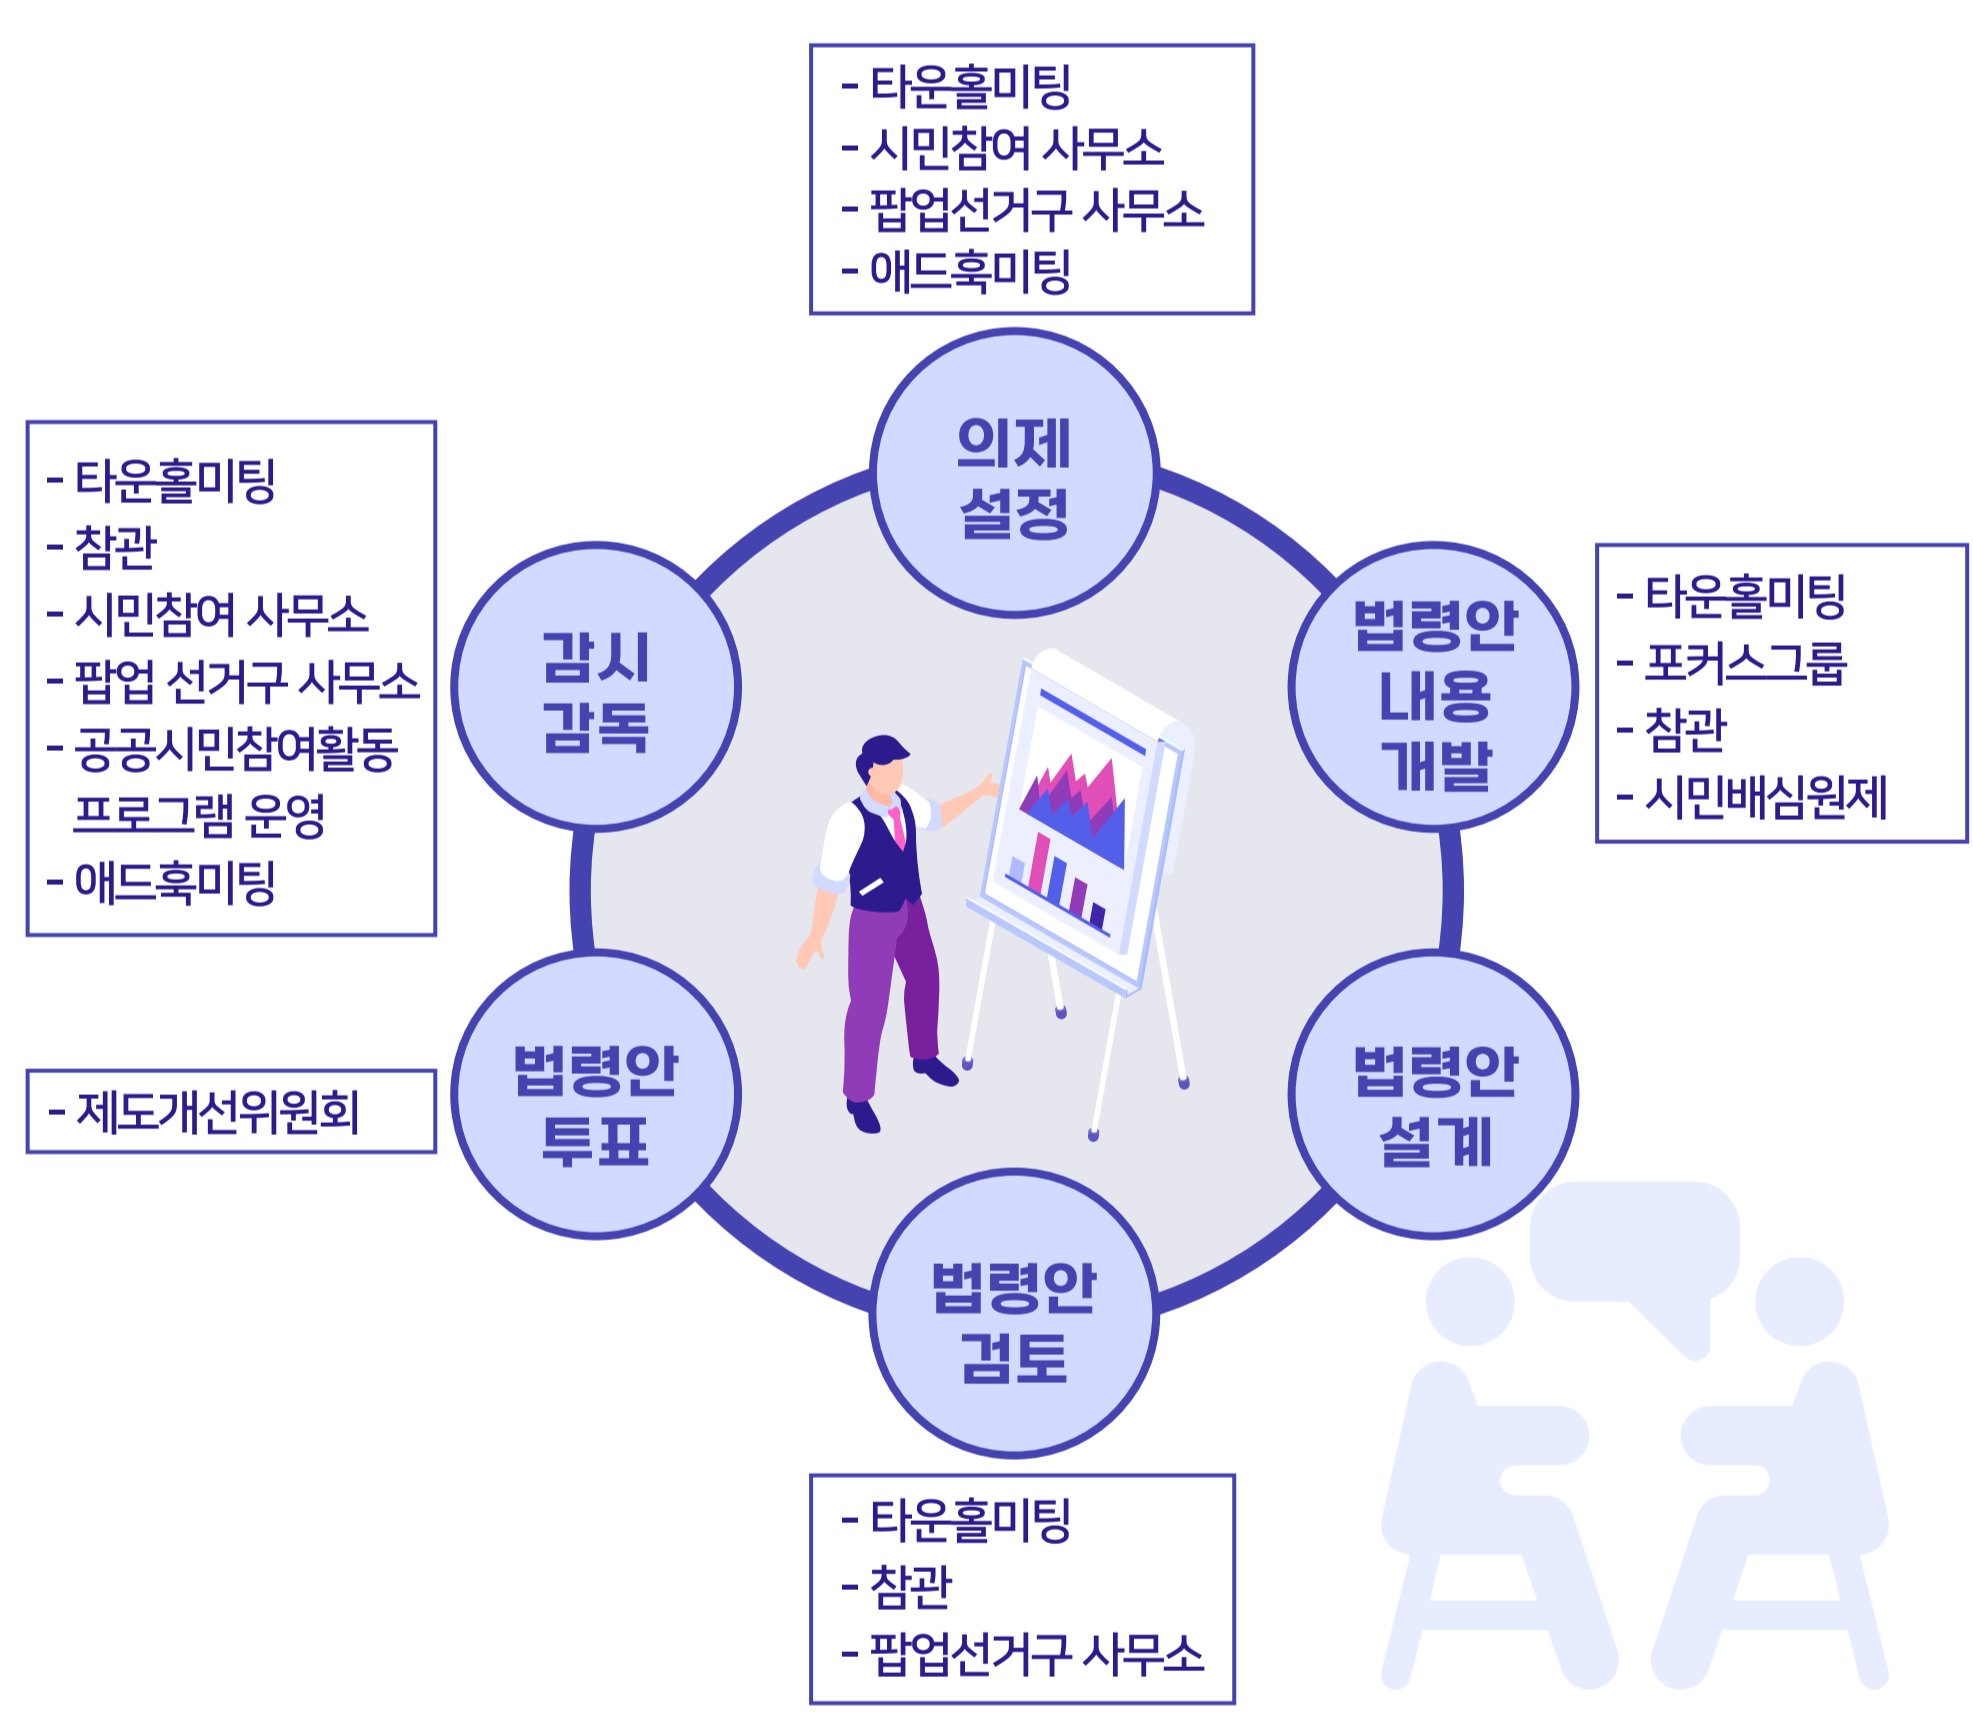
- 타운홀미팅
- 시민참여 사무소
- 팝업선거구 사무소
- 애드혹미팅

의제 설정

- 타운홀미팅
- 참관
- 시민참여 사무소
- 팝업 선거구 사무소
- 공공시민참여활동 프로그램 운영
- 애드혹미팅

감시 감독

법령안 내용 개발

- 타운홀미팅
- 포커스그룹
- 참관
- 시민배심원제

- 제도개선위원회

법령안 투표

법령안 설계

법령안 검토

- 타운홀미팅
- 참관
- 팝업선거구 사무소